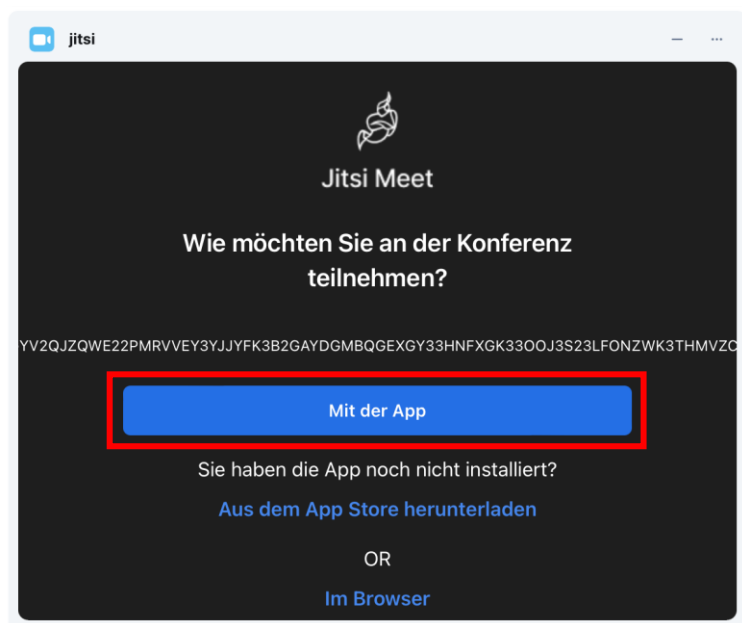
jitsi

— ···

Jitsi Meet

Wie möchten Sie an der Konferenz teilnehmen?

YV2QJZQWE22PMRVVEY3YJJYFK3B2GAYDGMBQGEXGY33HNFXGK33OOJ3S23LFONZWK3THMVZC

Mit der App

Sie haben die App noch nicht installiert?

Aus dem App Store herunterladen

OR

Im Browser